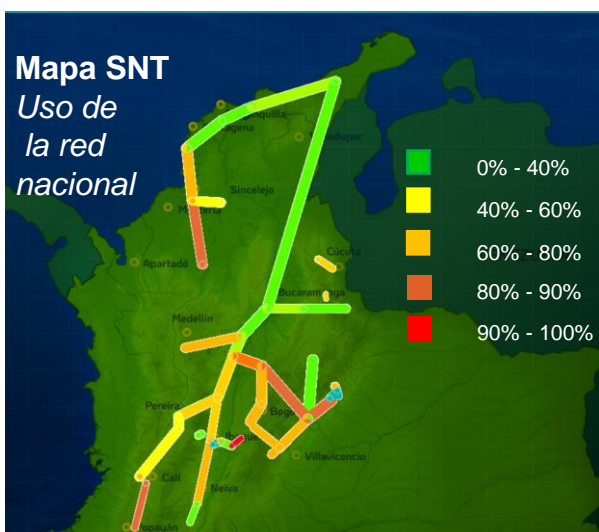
Mapa SNT
Uso de la red nacional

0% - 40%
40% - 60%
60% - 80%
80% - 90%
90% - 100%

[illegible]nquilla
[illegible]agena
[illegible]dupar
Sincelejo
Montería
Cúcuta
Apartadó
Bucaramanga
Medellín
Pereira
Bogotá
Villavicencio
Cali
Neiva
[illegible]payán